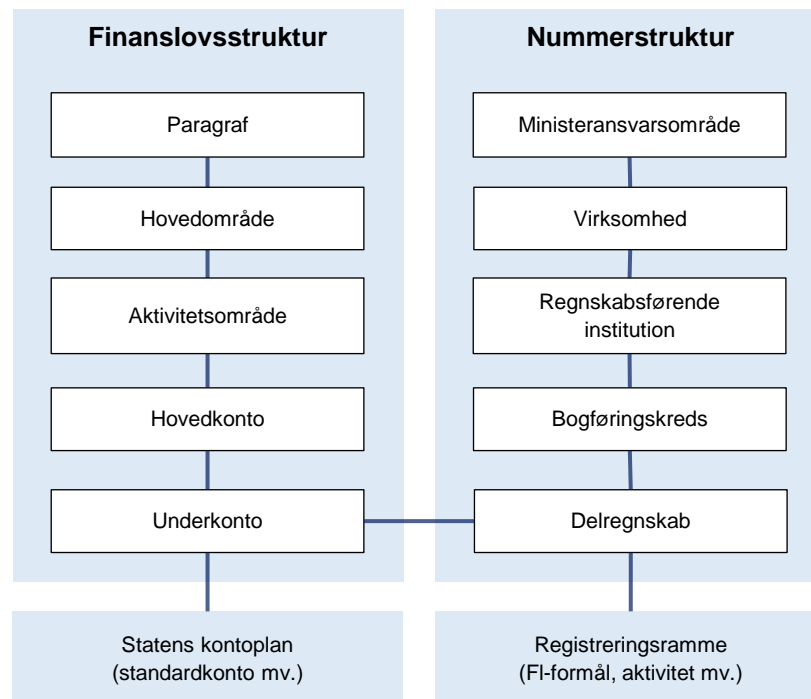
Finanslovsstruktur

Paragraf

Hovedområde

Aktivitetsområde

Hovedkonto

Underkonto

Nummerstruktur

Ministeransvarsområde

Virksomhed

Regnskabsførende institution

Bogføringskreds

Delregnskab

Statens kontoplan (standardkonto mv.)

Registreringsramme (FI-formål, aktivitet mv.)